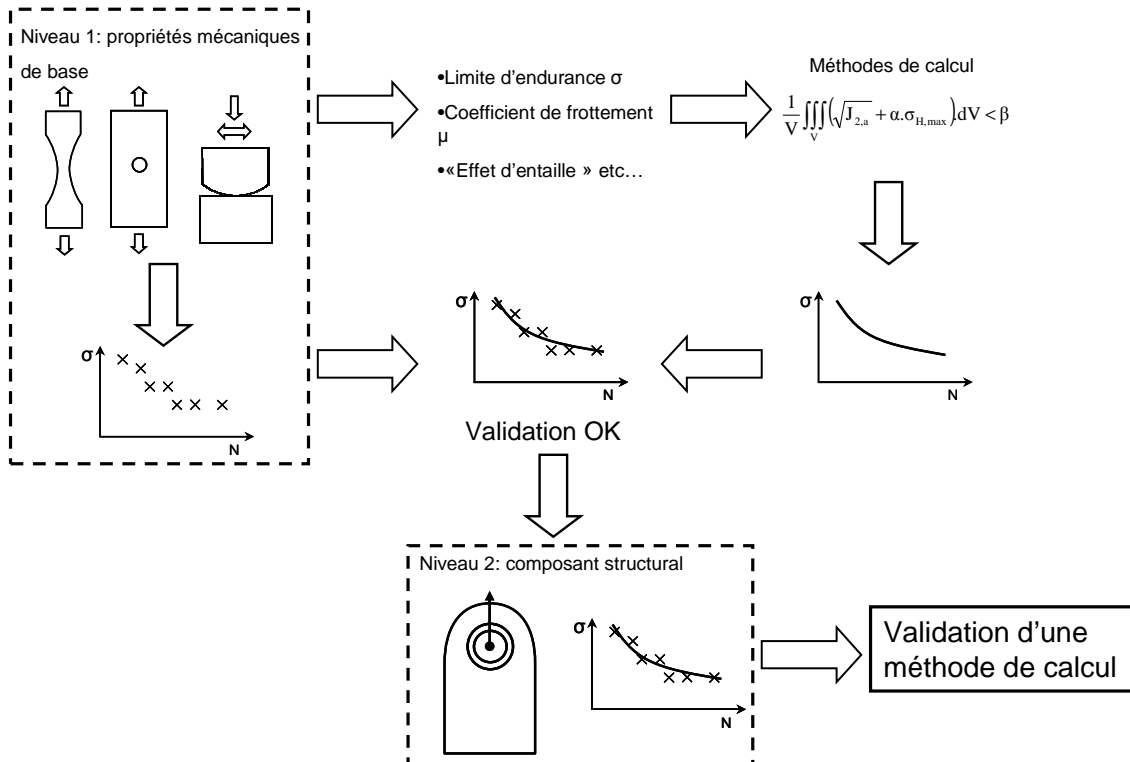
Niveau 1: propriétés mécaniques de base

σ

N

•Limite d'endurance σ

•Coefficient de frottement μ

•«Effet d'entaille » etc…

Méthodes de calcul

$\frac{1}{V}\iiint_V \left(\sqrt{J_{2,a}} + \alpha.\sigma_{H,max}\right)dV < \beta$

σ

N

σ

N

Validation OK

Niveau 2: composant structural

σ

N

Validation d'une méthode de calcul